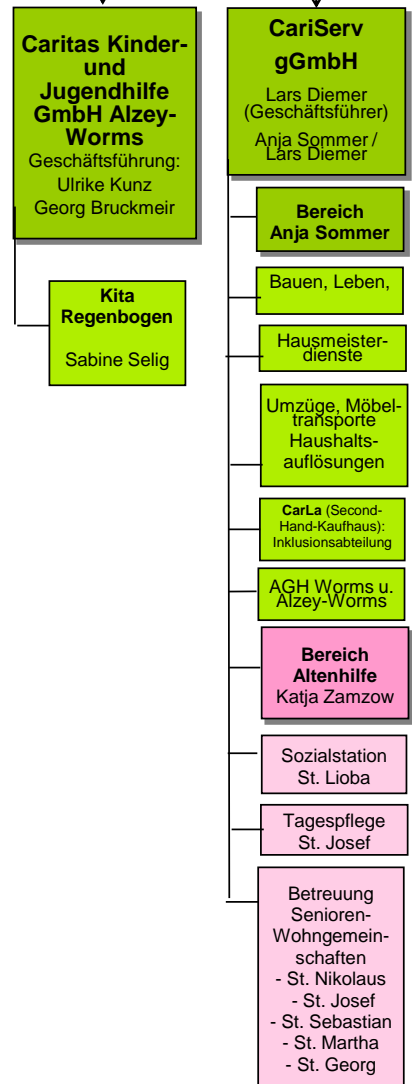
Caritas Kinder- und Jugendhilfe GmbH Alzey-Worms
Geschäftsführung:
Ulrike Kunz
Georg Bruckmeir

Kita Regenbogen
Sabine Selig

CariServ gGmbH
Lars Diemer (Geschäftsführer)
Anja Sommer / Lars Diemer

Bereich Anja Sommer

Bauen, Leben,

Hausmeisterdienste

Umzüge, Möbeltransporte Haushaltsauflösungen

CarLa (Second-Hand-Kaufhaus): Inklusionsabteilung

AGH Worms u. Alzey-Worms

Bereich Altenhilfe
Katja Zamzow

Sozialstation St. Lioba

Tagespflege St. Josef

Betreuung Senioren-Wohngemeinschaften
- St. Nikolaus
- St. Josef
- St. Sebastian
- St. Martha
- St. Georg